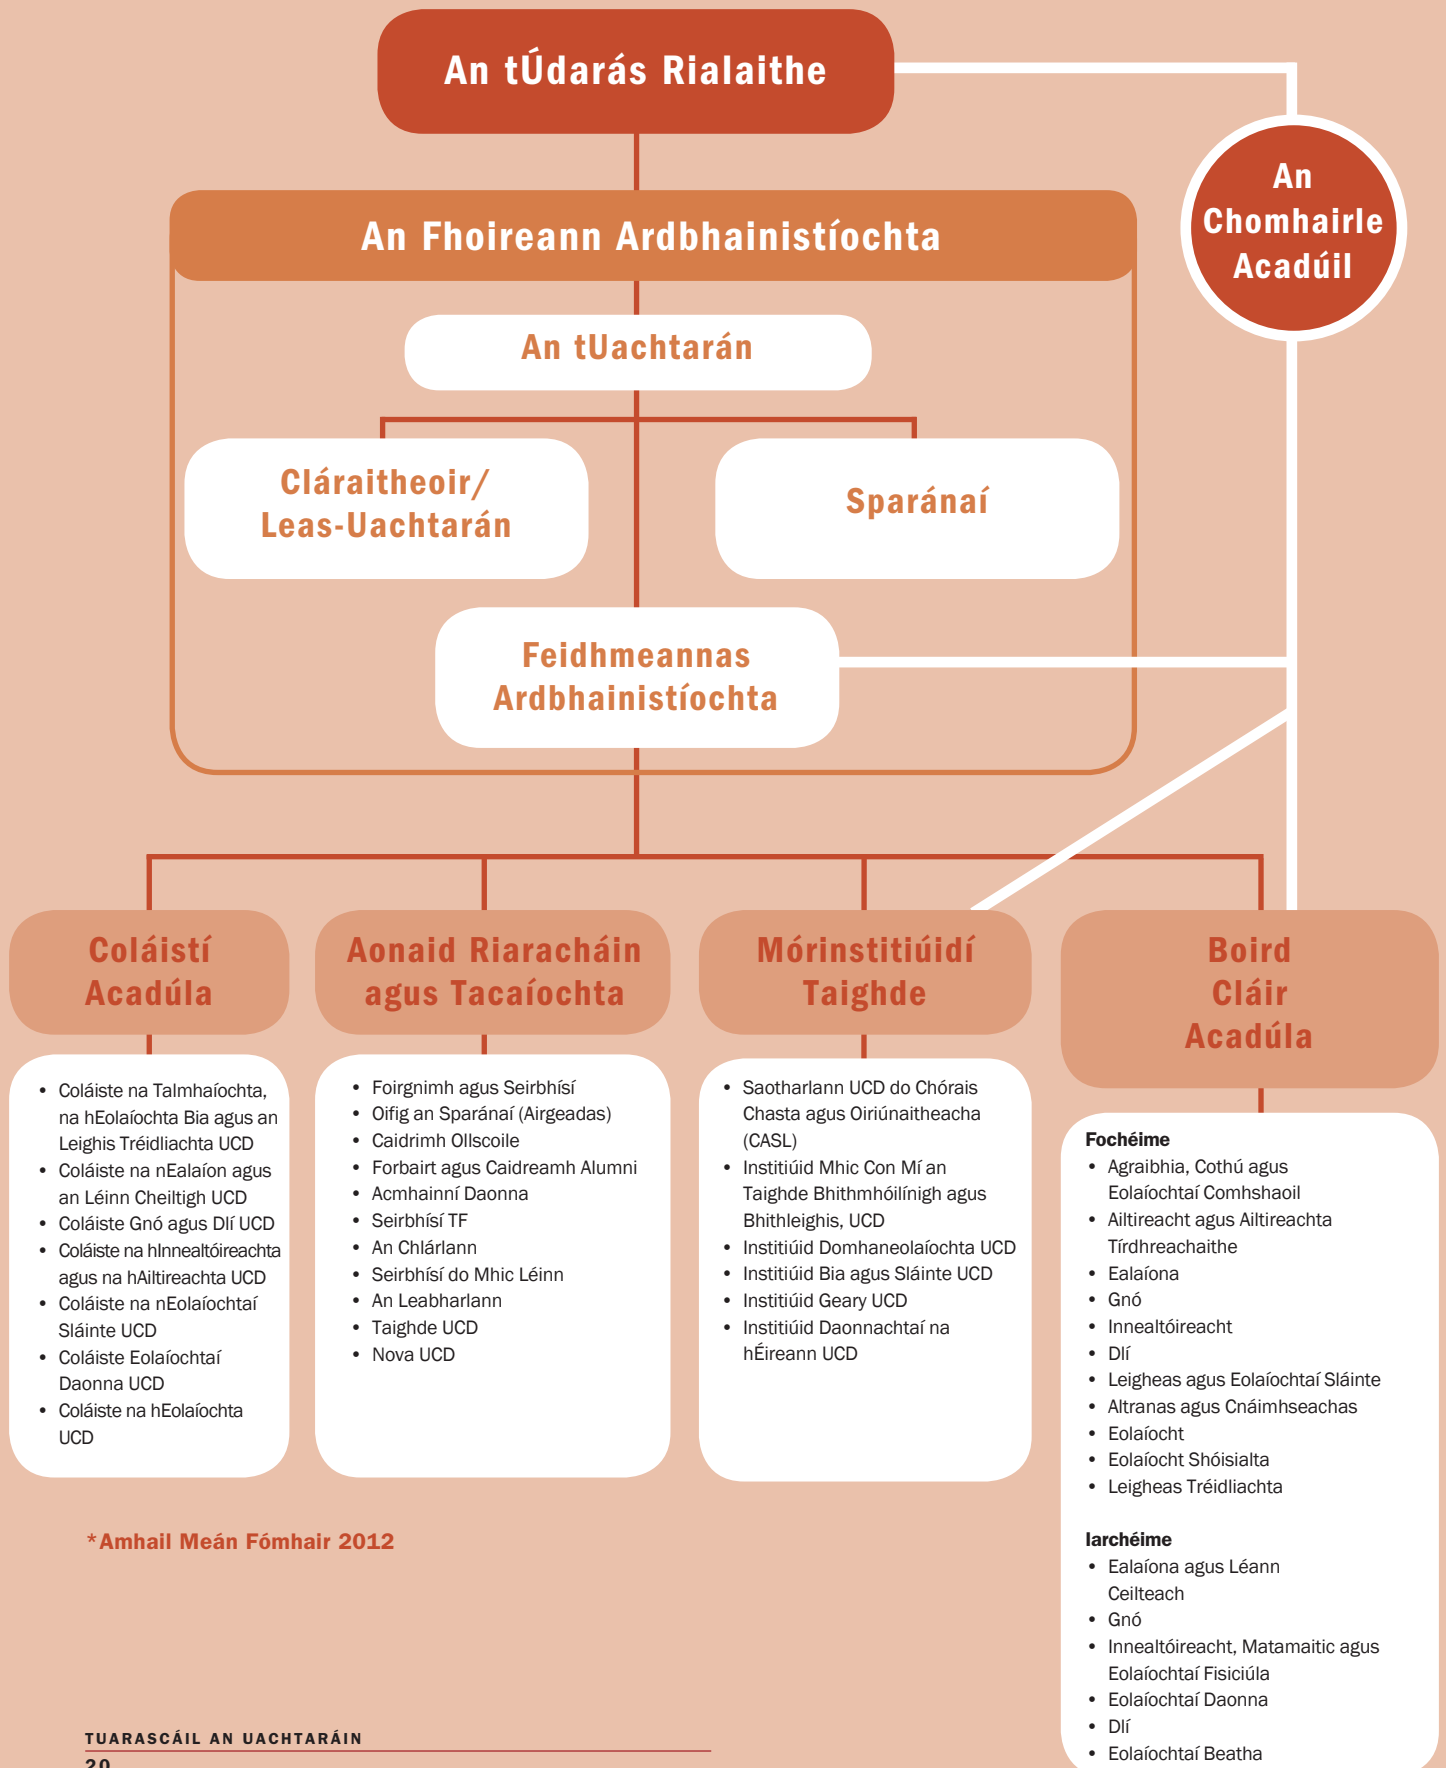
An tÚdarás Rialaithe

An Chomhairle Acadúil

An Fhoireann Ardbhainistíochta

An tUachtarán

Cláraitheoir/ Leas-Uachtarán

Sparánaí

Feidhmeannas Ardbhainistíochta

Coláistí Acadúla

- Coláiste na Talmhaíochta, na hEolaíochta Bia agus an Leighis Tréidliachta UCD
- Coláiste na nEalaíon agus an Léinn Cheiltigh UCD
- Coláiste Gnó agus Dlí UCD
- Coláiste na hInnealtóireachta agus na hAiltireachta UCD
- Coláiste na nEolaíochtaí Sláinte UCD
- Coláiste Eolaíochtaí Daonna UCD
- Coláiste na hEolaíochta UCD

Aonaid Riaracháin agus Tacaíochta

- Foirgnimh agus Seirbhísí
- Oifig an Sparánaí (Airgeadas)
- Caidrimh Ollscoile
- Forbairt agus Caidreamh Alumni
- Acmhainní Daonna
- Seirbhísí TF
- An Chlárlann
- Seirbhísí do Mhic Léinn
- An Leabharlann
- Taighde UCD
- Nova UCD

Mórinstitiúidí Taighde

- Saotharlann UCD do Chórais Chasta agus Oiriúnaitheacha (CASL)
- Institiúid Mhic Con Mí an Taighde Bhithmhóilínigh agus Bhithleighis, UCD
- Institiúid Domhaneolaíochta UCD
- Institiúid Bia agus Sláinte UCD
- Institiúid Geary UCD
- Institiúid Daonnachtaí na hÉireann UCD

Boird Cláir Acadúla

Fochéime
- Agraibhia, Cothú agus Eolaíochtaí Comhshaoil
- Ailtireacht agus Ailtireachta Tírdhreachaithe
- Ealaíona
- Gnó
- Innealtóireacht
- Dlí
- Leigheas agus Eolaíochtaí Sláinte
- Altranas agus Cnáimhseachas
- Eolaíocht
- Eolaíocht Shóisialta
- Leigheas Tréidliachta

Iarchéime
- Ealaíona agus Léann Ceilteach
- Gnó
- Innealtóireacht, Matamaitic agus Eolaíochtaí Fisiciúla
- Eolaíochtaí Daonna
- Dlí
- Eolaíochtaí Beatha

*Amhail Meán Fómhair 2012

TUARASCÁIL AN UACHTARÁIN
20